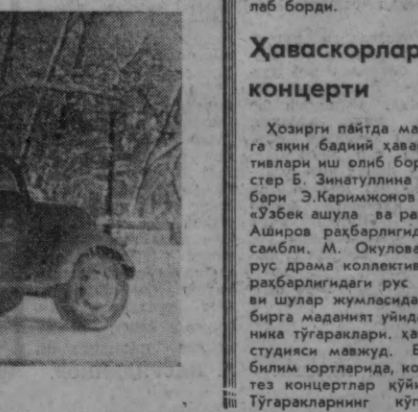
лаб борди.

Ҳаваскорлар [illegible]

концерти

Ҳозирги пайтда ма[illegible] га яқин бадиий ҳава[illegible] тивлари иш олиб бор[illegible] стер Б. Зинатуллина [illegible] бари Э.Каримжонов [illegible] «Ўзбек ашула ва ра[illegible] Аширов раҳбарлигид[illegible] самбли, М. Окулова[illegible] рус драма коллектив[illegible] раҳбарлигидаги рус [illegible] ви шулар жумласида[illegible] бирга маданият уйида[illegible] ника тўгараклари, ҳа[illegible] студияси мавжуд. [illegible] билим юртларида, ко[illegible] тез концертлар кўй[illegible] Тўгаракларнинг кў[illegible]